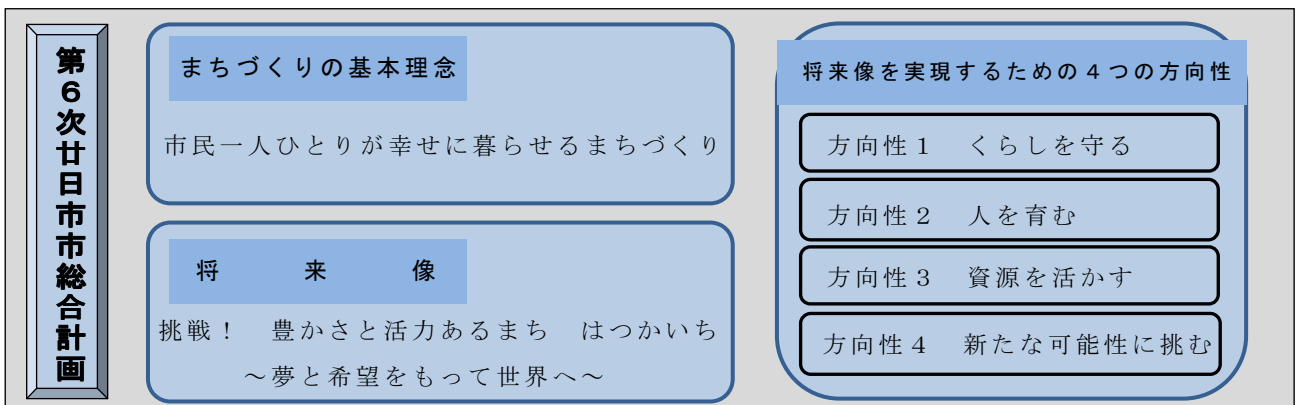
第６次廿日市市総合計画

まちづくりの基本理念

市民一人ひとりが幸せに暮らせるまちづくり

将　来　像

挑戦！　豊かさと活力あるまち　はつかいち
～夢と希望をもって世界へ～

将来像を実現するための４つの方向性

方向性１　くらしを守る

方向性２　人を育む

方向性３　資源を活かす

方向性４　新たな可能性に挑む